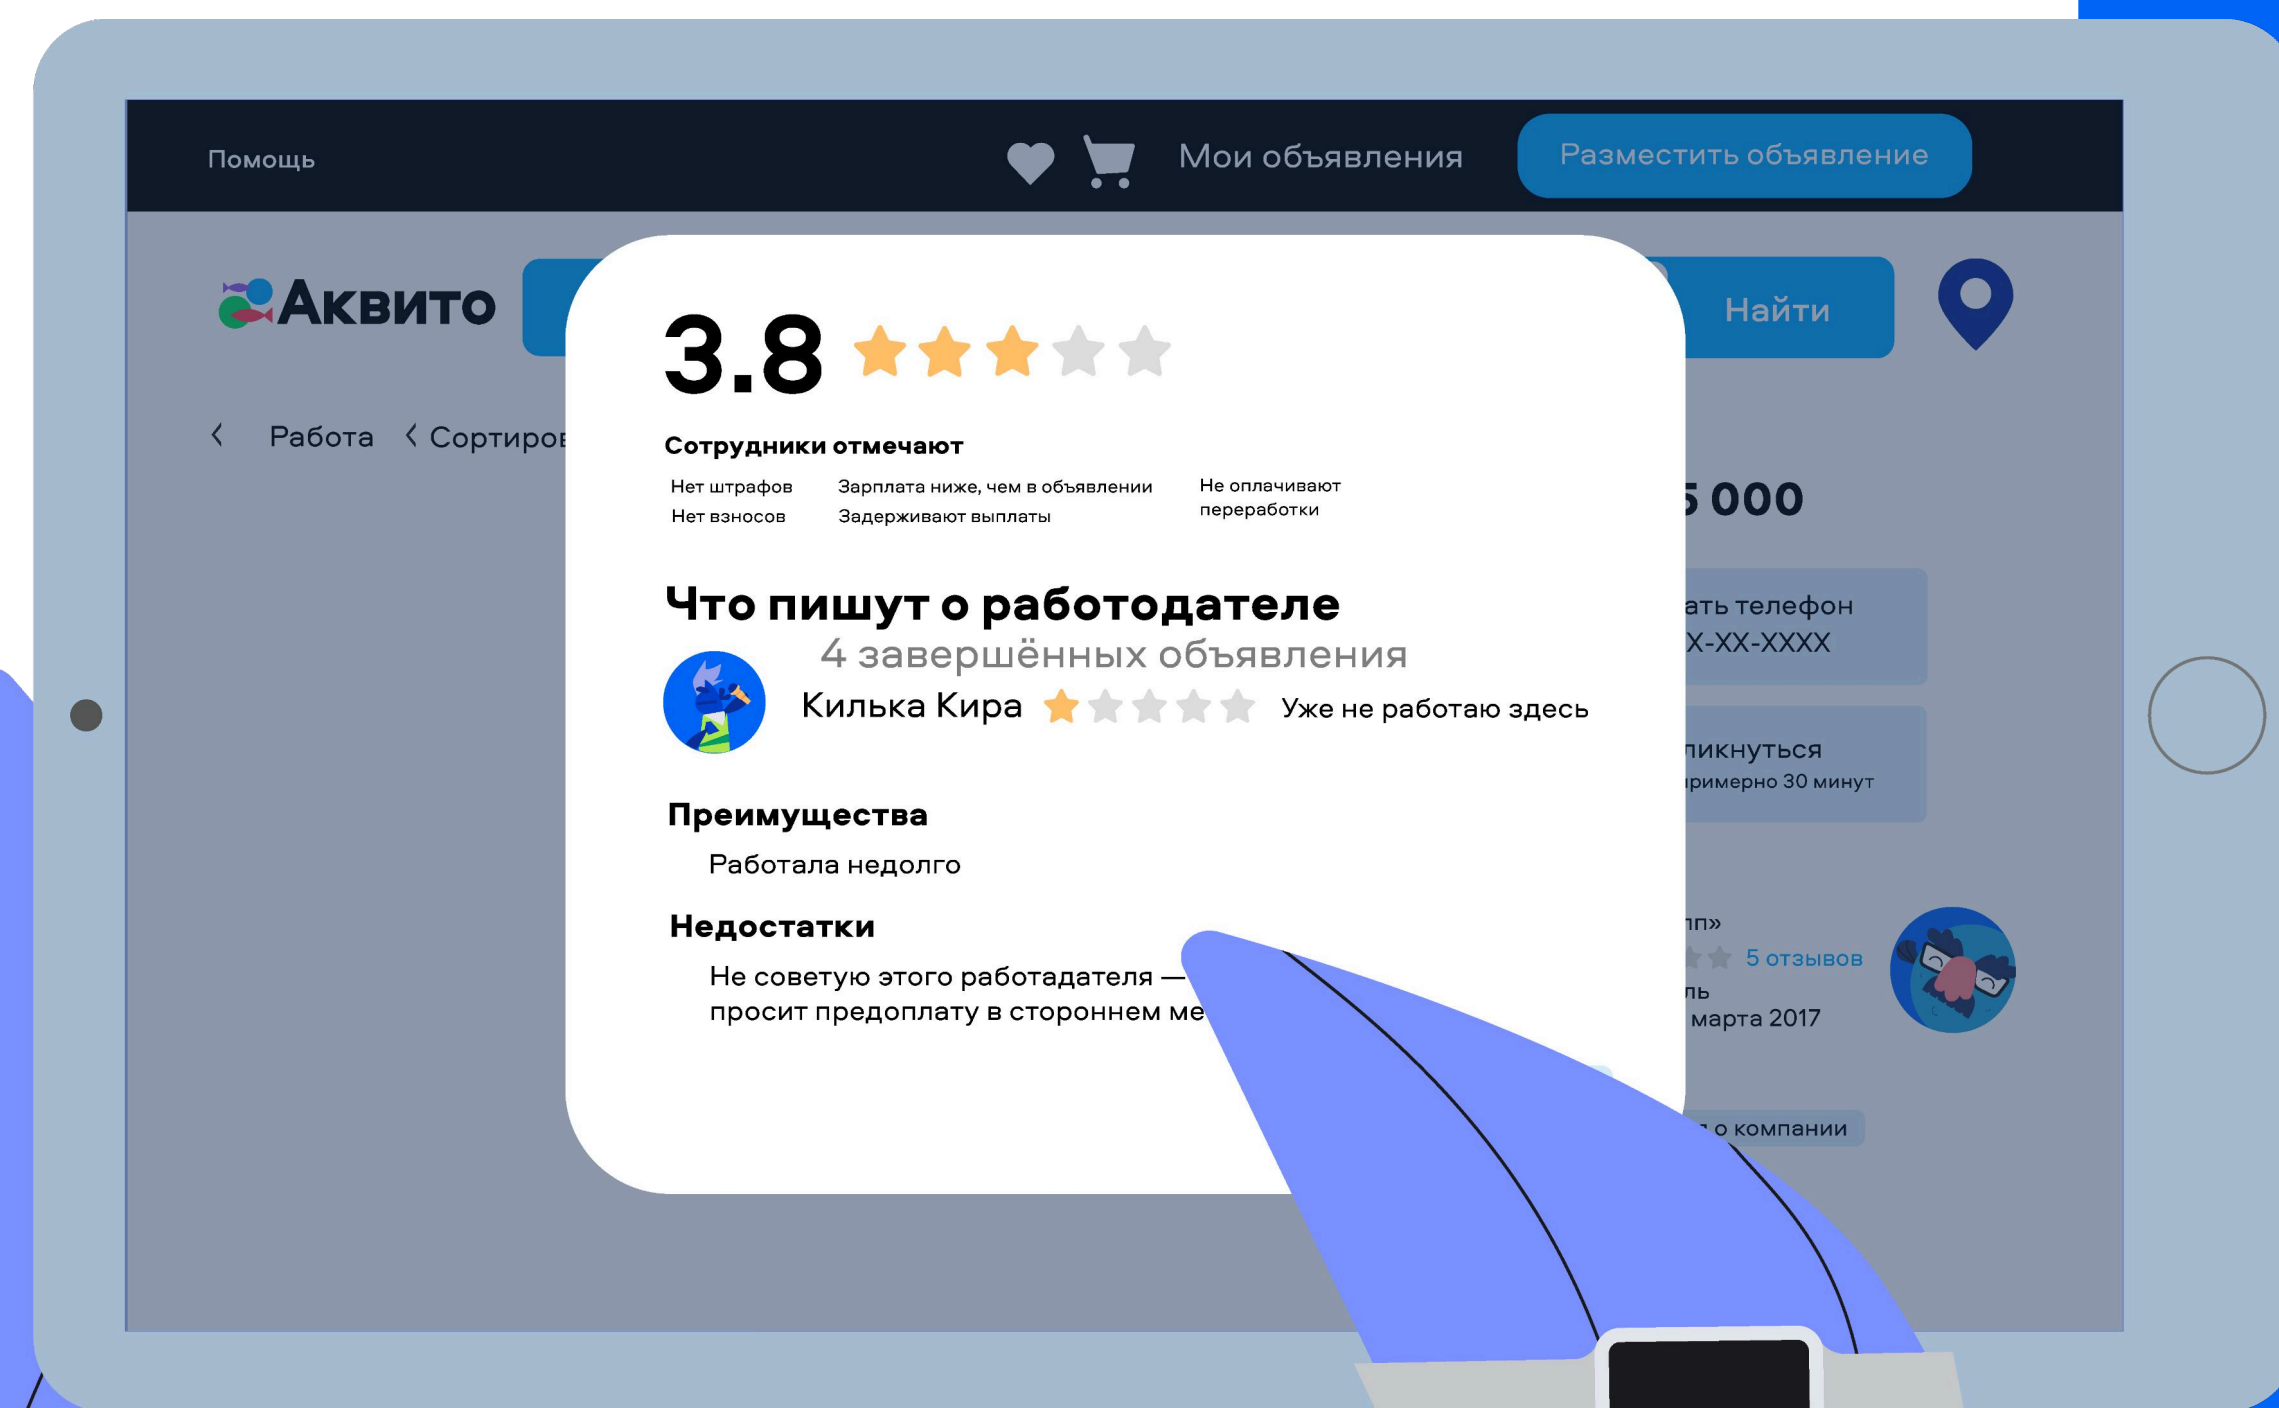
Помощь

Мои объявления

Разместить объявление

Аквито

Найти

Работа

Сортиро

3.8

Сотрудники отмечают

Нет штрафов
Нет взносов

Зарплата ниже, чем в объявлении
Задерживают выплаты

Не оплачивают переработки

Что пишут о работодателе

4 завершённых объявления

Килька Кира

Уже не работаю здесь

Преимущества

Работала недолго

Недостатки

Не советую этого работадателя — просит предоплату в стороннем ме

5 000

ать телефон
X-XX-XXXX

пикнуться
примерно 30 минут

лп»
5 отзывов
ль
марта 2017

о компании